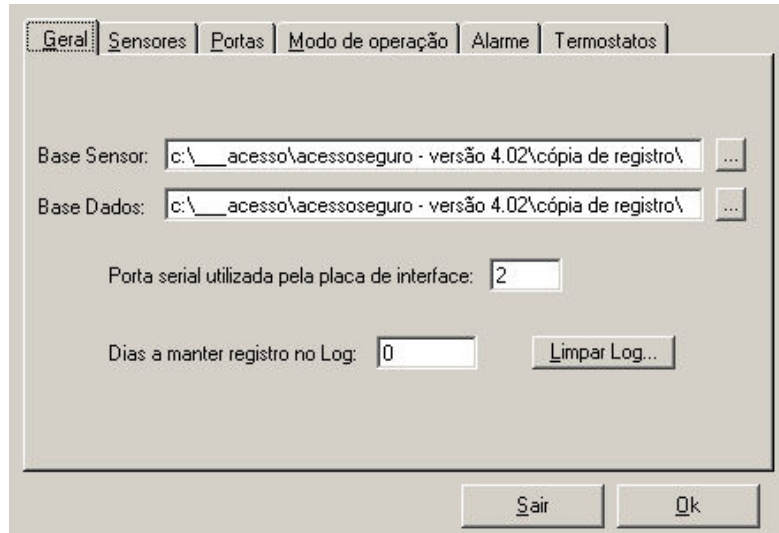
Geral | Sensores | Portas | Modo de operação | Alarme | Termostatos

Base Sensor: c:\___acesso\acessoseguro - versão 4.02\cópia de registro\ ...

Base Dados: c:\___acesso\acessoseguro - versão 4.02\cópia de registro\ ...

Porta serial utilizada pela placa de interface: 2

Dias a manter registro no Log: 0

Limpar Log...

Sair

Ok